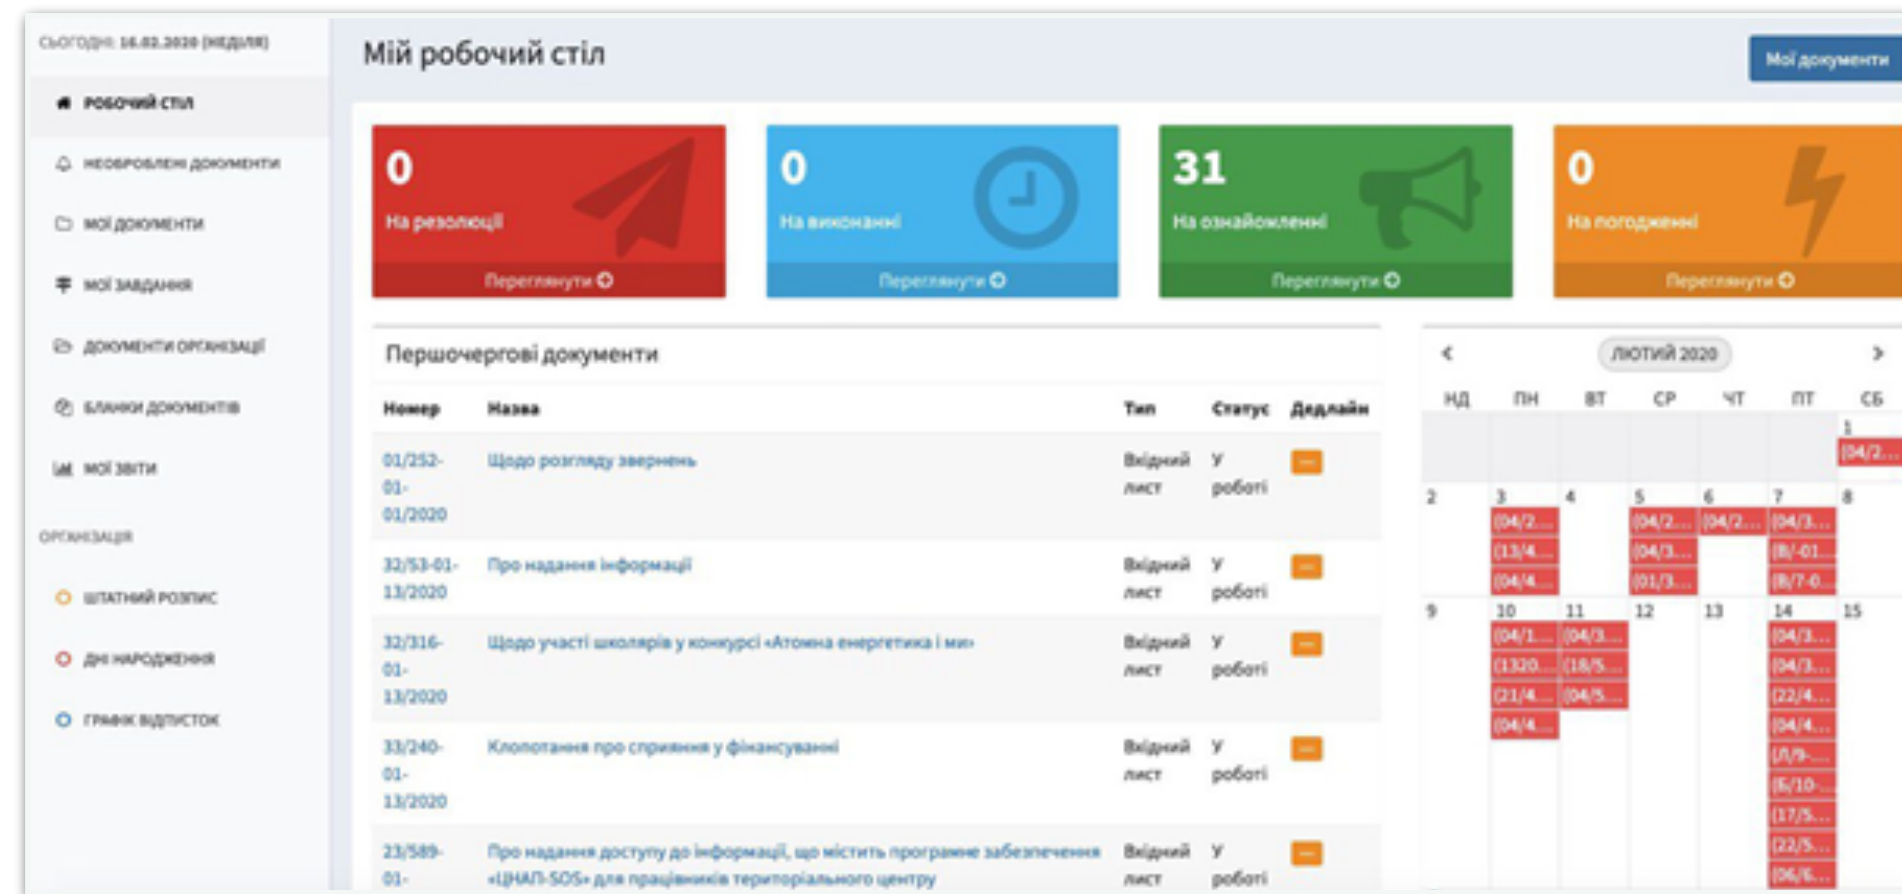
СЬОГОДНІ: 16.02.2020 (НЕДІЛЯ)

РОБОЧИЙ СТІЛ
НЕОБРОБЛЕНІ ДОКУМЕНТИ
МОЇ ДОКУМЕНТИ
МОЇ ЗАВДАННЯ
ДОКУМЕНТИ ОРГАНІЗАЦІЇ
БЛАНКИ ДОКУМЕНТІВ
МОЇ ЗВІТИ

ОРГАНІЗАЦІЯ

ШТАТНИЙ РОЗПИС
ДНІ НАРОДЖЕННЯ
ГРАФІК ВІДПУСТОК

Мій робочий стіл

Мої документи

0
На резолюції
Переглянути

0
На виконанні
Переглянути

31
На ознайомленні
Переглянути

0
На погодженні
Переглянути

Першочергові документи

| Номер | Назва | Тип | Статус | Дедлайн |
|---|---|---|---|---|
| 01/252-01-01/2020 | Щодо розгляду звернень | Вхідний лист | У роботі | |
| 32/53-01-13/2020 | Про надання інформації | Вхідний лист | У роботі | |
| 32/316-01-13/2020 | Щодо участі школярів у конкурсі «Атомна енергетика і ми» | Вхідний лист | У роботі | |
| 33/240-01-13/2020 | Клопотання про сприяння у фінансуванні | Вхідний лист | У роботі | |
| 23/589-01- | Про надання доступу до інформації, що містить програмне забезпечення «ЦНАП-SOS» для працівників територіального центру | Вхідний лист | У роботі | |

ЛЮТИЙ 2020

| НД | ПН | ВТ | СР | ЧТ | ПТ | СБ |
|---|---|---|---|---|---|---|
| | | | | | | 1 (04/2... |
| 2 | 3 (04/2... (13/4... (04/4... | 4 | 5 (04/2... (04/3... (01/3... | 6 (04/2... | 7 (04/3... (8/-01... (8/7-0... | 8 |
| 9 | 10 (04/1... (1320... (21/4... (04/4... | 11 (04/3... (18/5... (04/5... | 12 | 13 | 14 (04/3... (04/3... (22/4... (04/4... (Л/9-... (Б/10-... (17/5... (22/5... (06/6... | 15 |